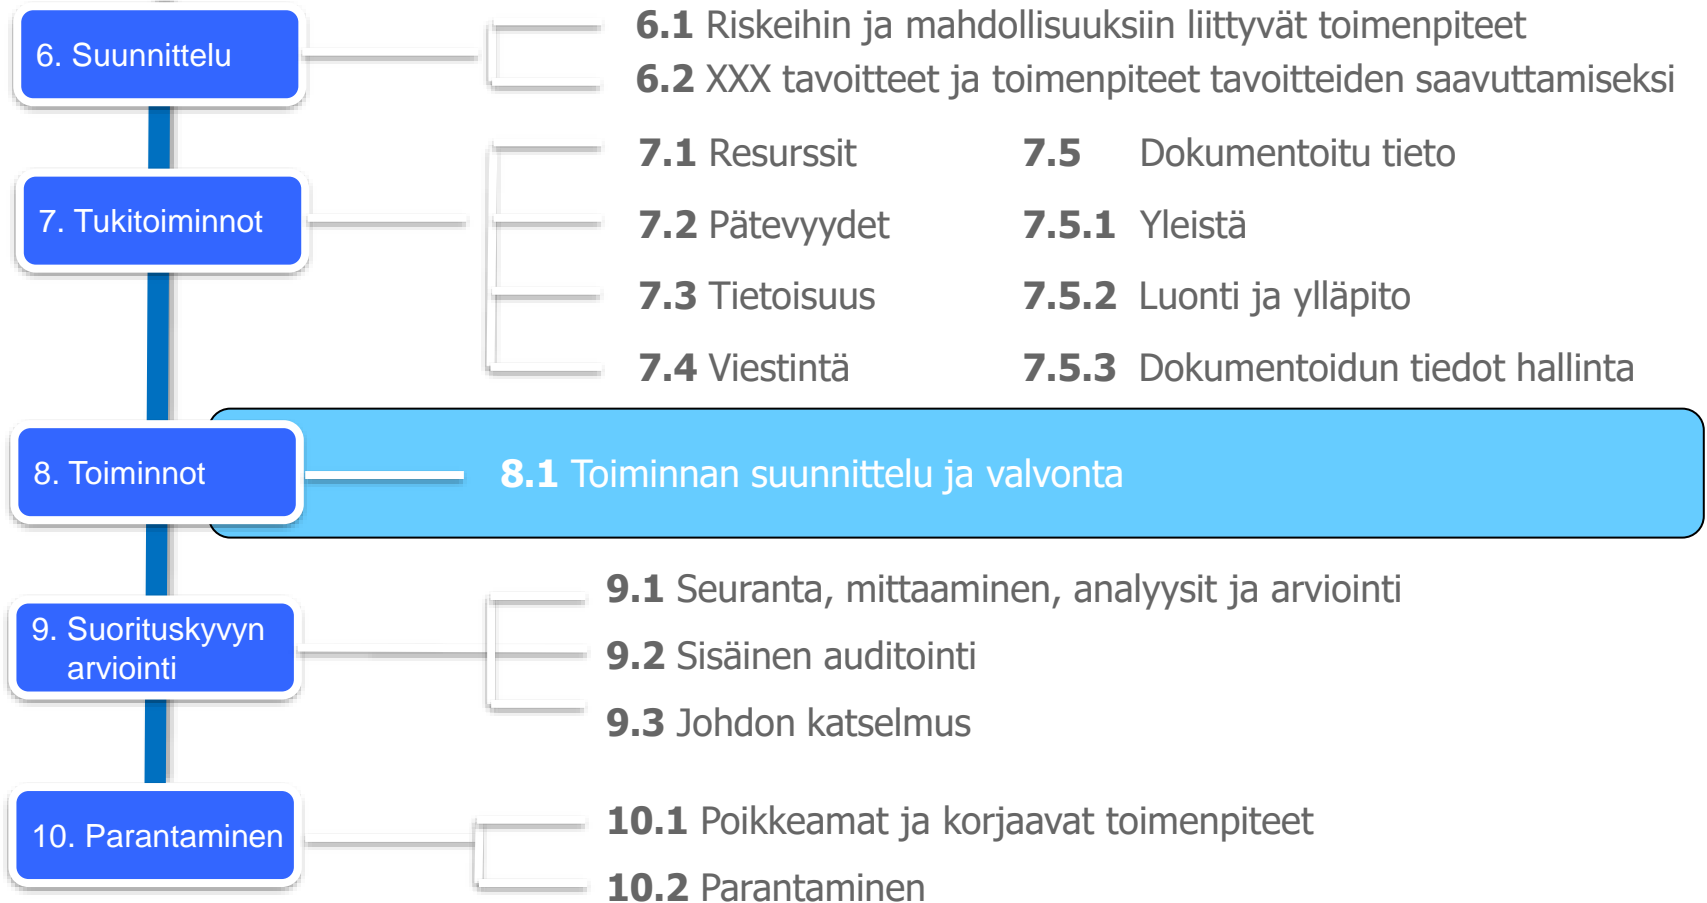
6. Suunnittelu

6.1 Riskeihin ja mahdollisuuksiin liittyvät toimenpiteet
6.2 XXX tavoitteet ja toimenpiteet tavoitteiden saavuttamiseksi

7. Tukitoiminnot

7.1 Resurssit
7.2 Pätevyydet
7.3 Tietoisuus
7.4 Viestintä

7.5 Dokumentoitu tieto
7.5.1 Yleistä
7.5.2 Luonti ja ylläpito
7.5.3 Dokumentoidun tiedot hallinta

8. Toiminnot

8.1 Toiminnan suunnittelu ja valvonta

9. Suorituskyvyn arviointi

9.1 Seuranta, mittaaminen, analyysit ja arviointi
9.2 Sisäinen auditointi
9.3 Johdon katselmus

10. Parantaminen

10.1 Poikkeamat ja korjaavat toimenpiteet
10.2 Parantaminen